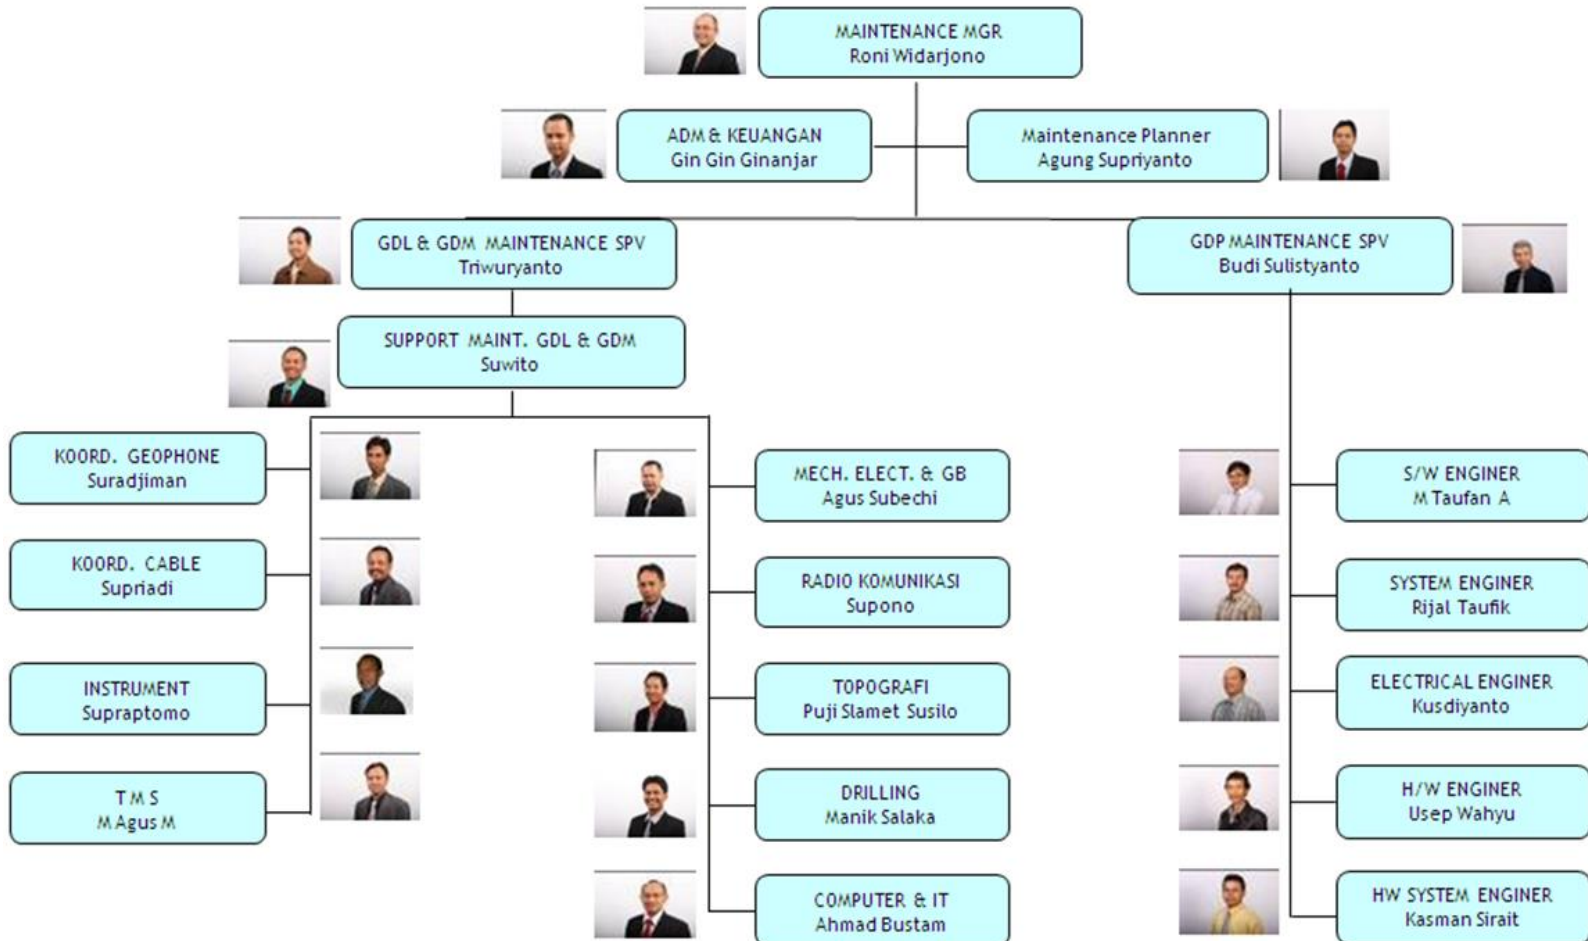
MAINTENANCE MGR
Roni Widarjono

ADM & KEUANGAN
Gin Gin Ginanjar

Maintenance Planner
Agung Supriyanto

GDL & GDM MAINTENANCE SPV
Triwuryanto

GDP MAINTENANCE SPV
Budi Sulistyanto

SUPPORT MAINT. GDL & GDM
Suwito

KOORD. GEOPHONE
Suradjiman

KOORD. CABLE
Supriadi

INSTRUMENT
Supraptomo

T M S
M Agus M

MECH. ELECT. & GB
Agus Subechi

RADIO KOMUNIKASI
Supono

TOPOGRAFI
Puji Slamet Susilo

DRILLING
Manik Salaka

COMPUTER & IT
Ahmad Bustam

S/W ENGINER
M Taufan A

SYSTEM ENGINER
Rijal Taufik

ELECTRICAL ENGINER
Kusdiyanto

H/W ENGINER
Usep Wahyu

HW SYSTEM ENGINER
Kasman Sirait